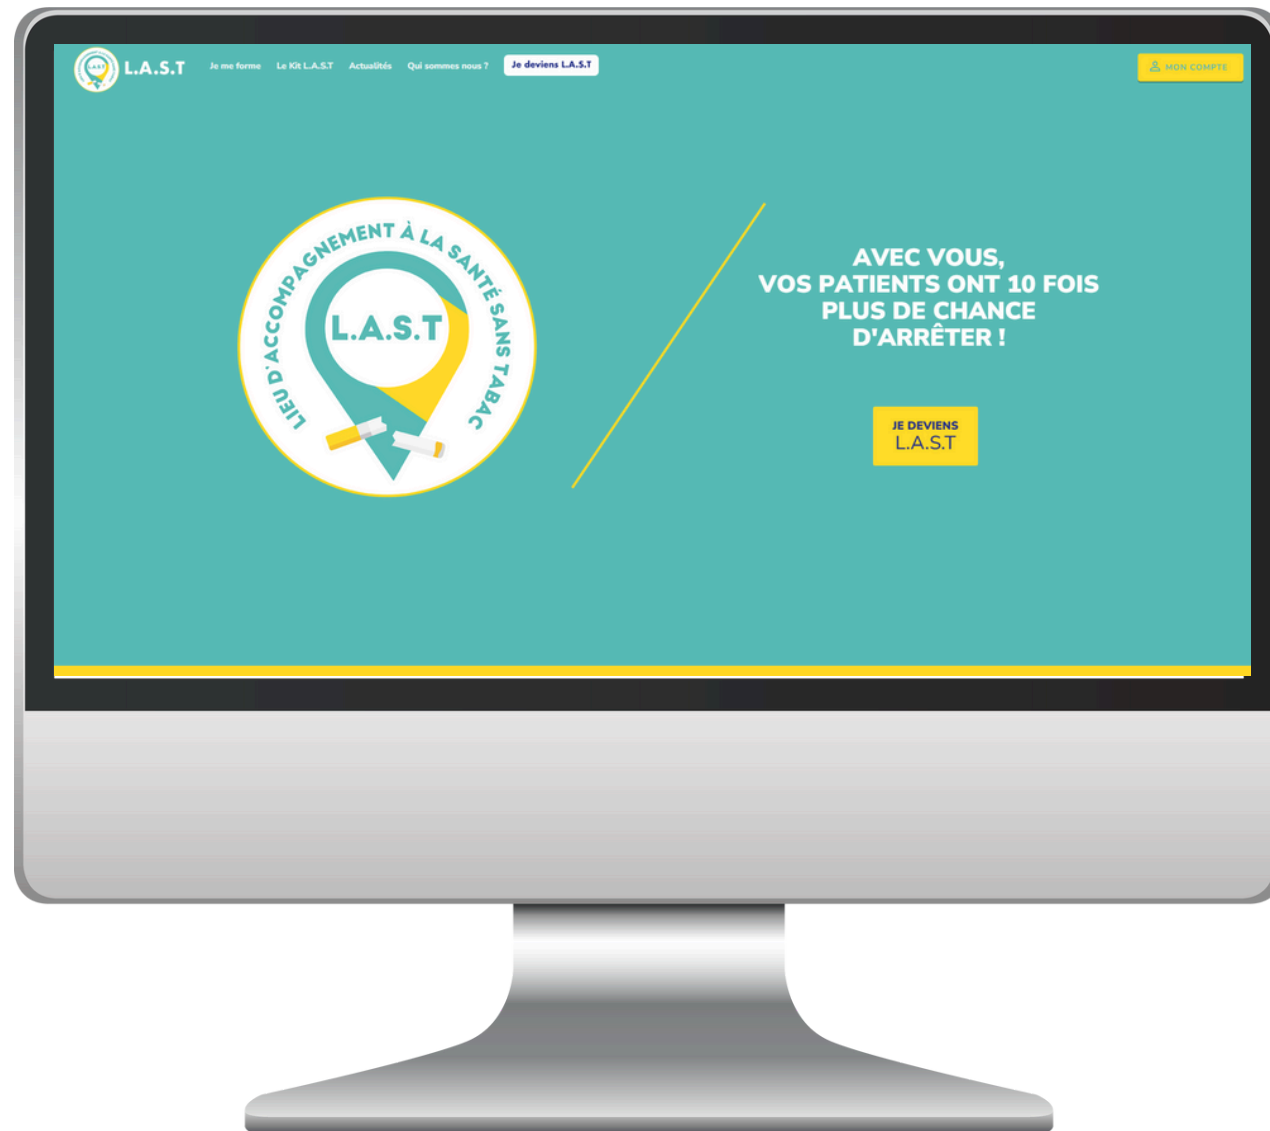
L.A.S.T

Je me forme
Le Kit L.A.S.T
Actualités
Qui sommes nous ?
Je deviens L.A.S.T

MON COMPTE

LIEU D'ACCOMPAGNEMENT À LA SANTÉ SANS TABAC
L.A.S.T

AVEC VOUS,
VOS PATIENTS ONT 10 FOIS PLUS DE CHANCE D'ARRÊTER !

JE DEVIENS
L.A.S.T